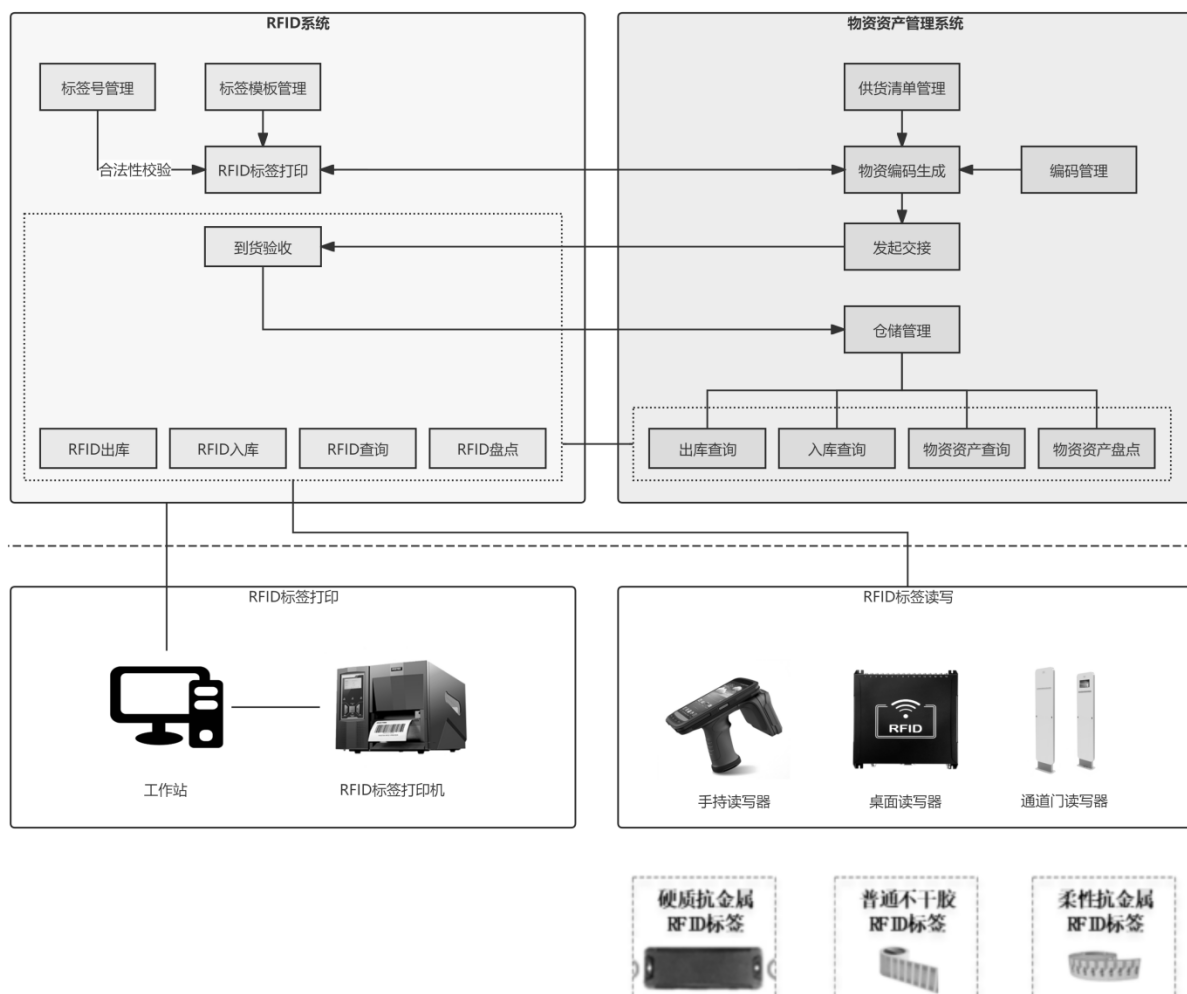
RFID系统

标签号管理

标签模板管理

合法性校验

RFID标签打印

到货验收

RFID出库

RFID入库

RFID查询

RFID盘点

物资资产管理系统

供货清单管理

物资编码生成

编码管理

发起交接

仓储管理

出库查询

入库查询

物资资产查询

物资资产盘点

RFID标签打印

工作站

RFID标签打印机

RFID标签读写

RFID

手持读写器

桌面读写器

通道门读写器

硬质抗金属 RFID标签

普通不干胶 RFID标签

柔性抗金属 RFID标签